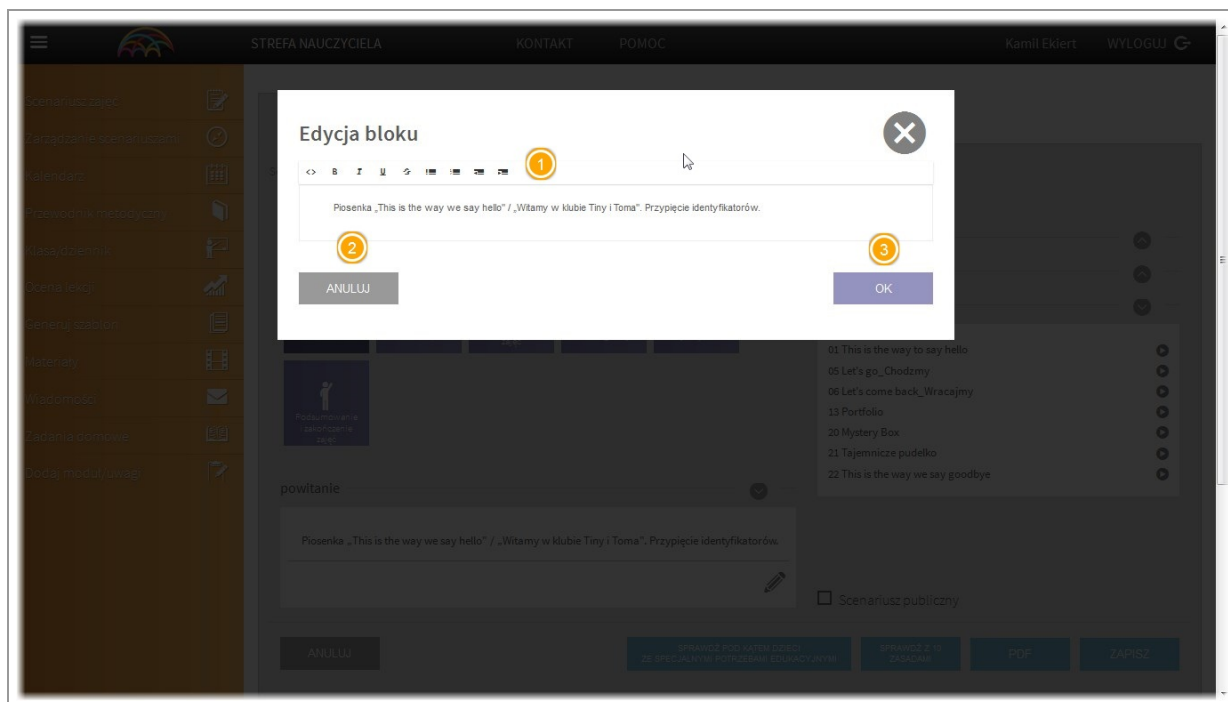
STREFA NAUCZYCIELA KONTAKT POMOC Kamil Ekiert WYLOGUJ

Scenariusz zajęć
Zarządzanie scenariuszami
Kalendarz
Przewodnik metodyczny
Kasa/dziennik
Ocena lekcji
Generuj szablon
Materiały
Wiadomości
Zadania domowe
Dodaj moduł/uwagi

Edycja bloku

1

<> B I U S

Piosenka „This is the way we say hello" / „Witamy w klubie Tiny i Toma". Przypięcie identyfikatorów.

2 3

ANULUJ OK

Podsumowanie zakończenie zajęć

01 This is the way to say hello
05 Let's go_Chodźmy
06 Let's come back_Wracajmy
13 Portfolio
20 Mystery Box
21 Tajemnicze pudełko
22 This is the way we say goodbye

powitanie

Piosenka „This is the way we say hello" / „Witamy w klubie Tiny i Toma". Przypięcie identyfikatorów.

Scenariusz publiczny

ANULUJ SPRAWDŹ POD KĄTEM DZIECI ZE SPECJALNYMI POTRZEBAMI EDUKACYJNYMI SPRAWDŹ Z 10 ZASADAMI PDF ZAPISZ